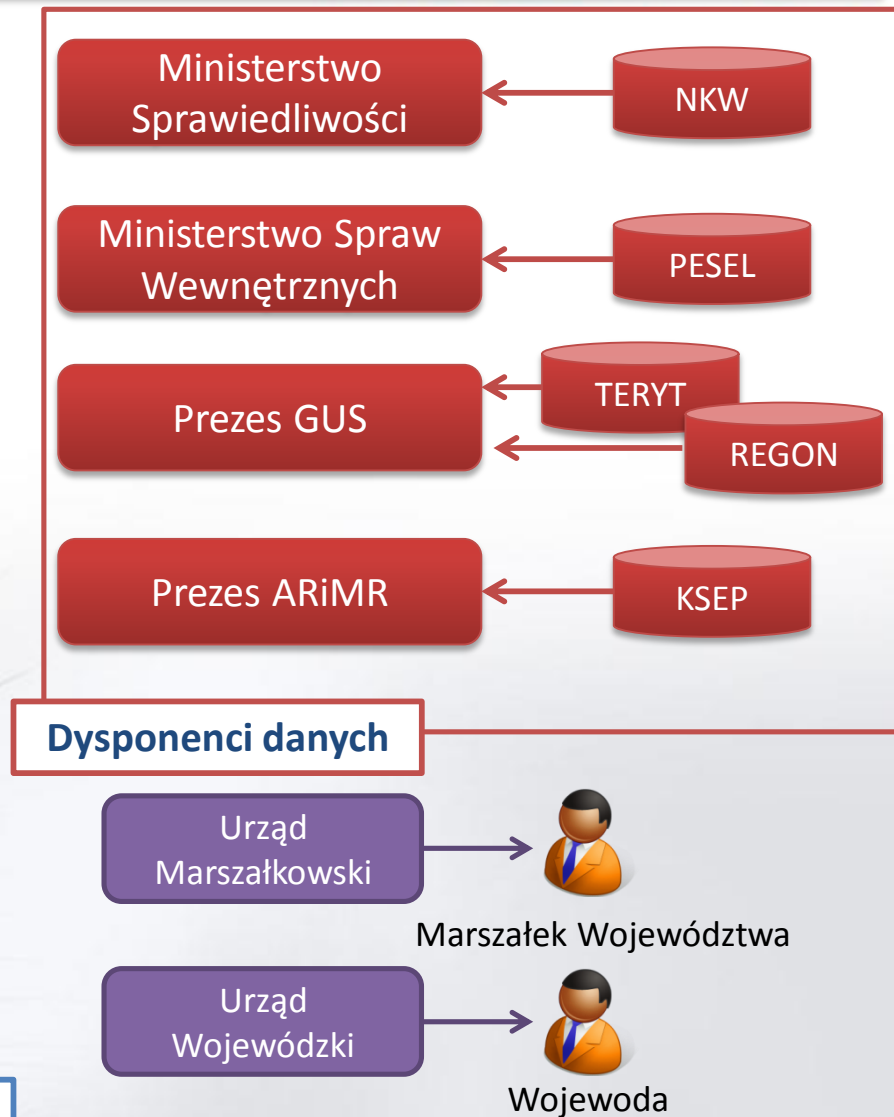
Ministerstwo Sprawiedliwości

NKW

Ministerstwo Spraw Wewnętrznych

PESEL

Prezes GUS

TERYT

REGON

Prezes ARiMR

KSEP

Dysponenci danych

Urząd Marszałkowski

Marszałek Województwa

Urząd Wojewódzki

Wojewoda